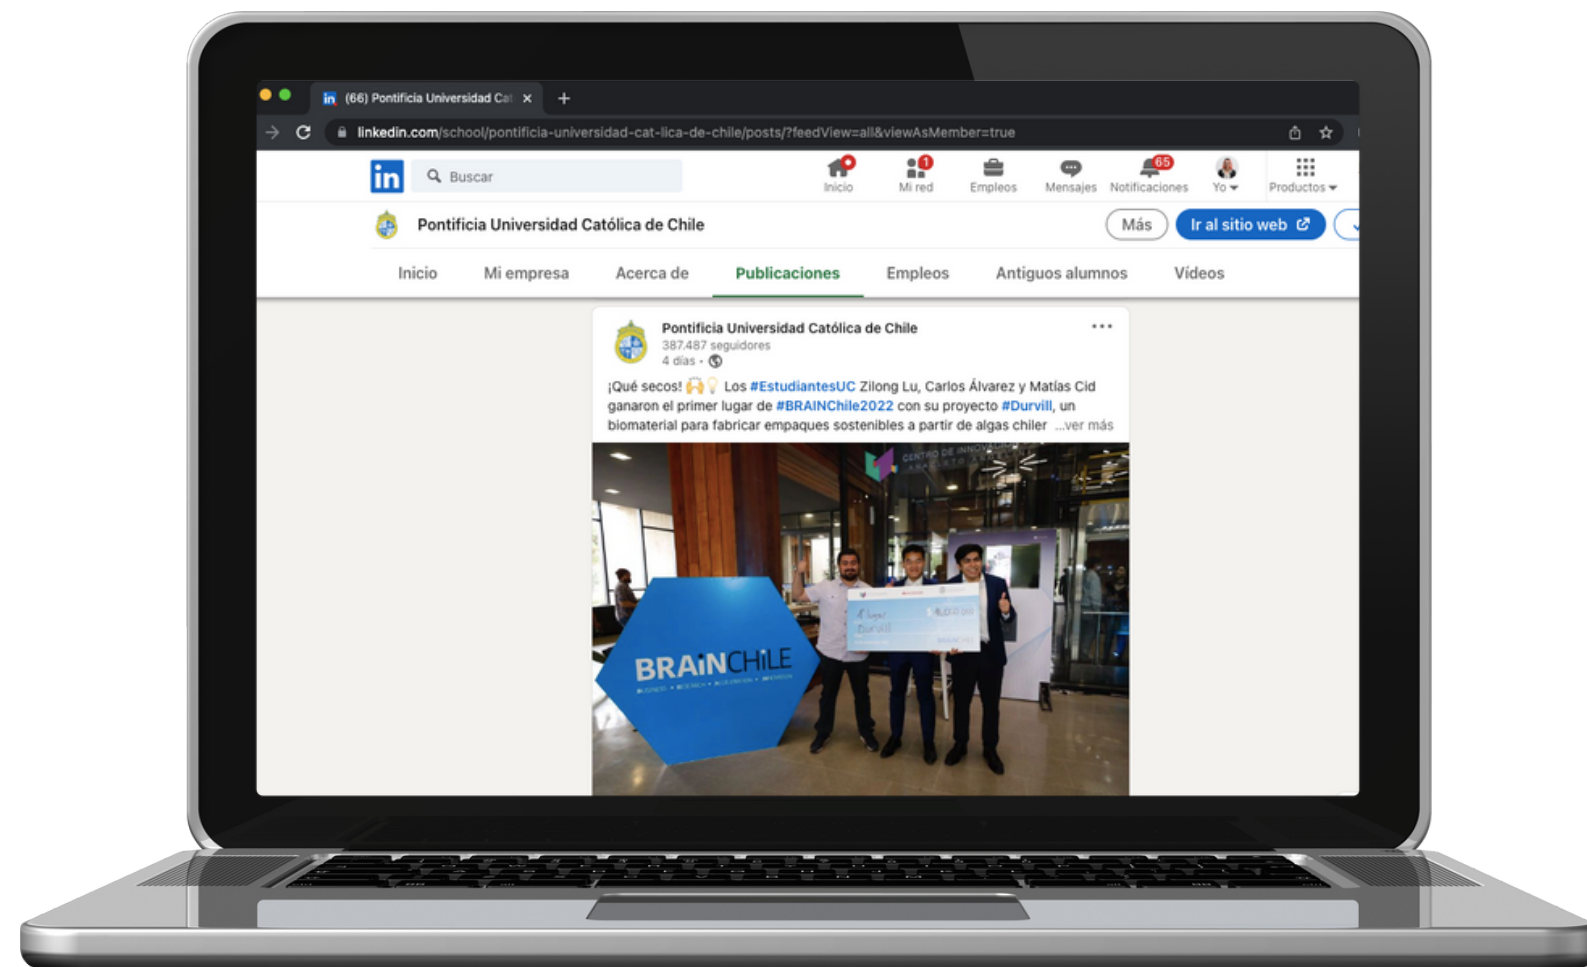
(66) Pontificia Universidad Cat ×
+
linkedin.com/school/pontificia-universidad-cat-lica-de-chile/posts/?feedView=all&viewAsMember=true

in
Buscar
Inicio
1
Mi red
Empleos
Mensajes
65
Notificaciones
Yo
Productos

Pontificia Universidad Católica de Chile
Más
Ir al sitio web

Inicio
Mi empresa
Acerca de
Publicaciones
Empleos
Antiguos alumnos
Vídeos

Pontificia Universidad Católica de Chile
387.487 seguidores
4 días •

¡Qué secos! 🙌💡 Los #EstudiantesUC Zilong Lu, Carlos Álvarez y Matías Cid ganaron el primer lugar de #BRAINChile2022 con su proyecto #Durvill, un biomaterial para fabricar empaques sostenibles a partir de algas chiler ...ver más

CENTRO DE INNOVACIÓN
BRAINCHILE
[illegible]
Durvill